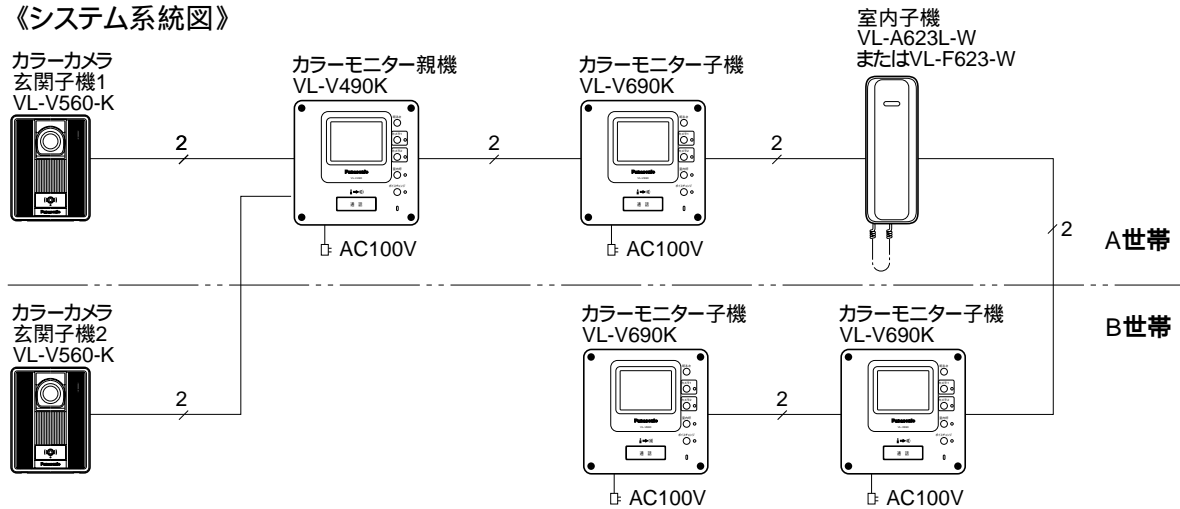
《システム系統図》

カラーカメラ
玄関子機1
VL-V560-K

カラーモニター親機
VL-V490K

カラーモニター子機
VL-V690K

室内子機
VL-A623L-W
またはVL-F623-W

2

2

2

AC100V

AC100V

2

A世帯

カラーカメラ
玄関子機2
VL-V560-K

カラーモニター子機
VL-V690K

カラーモニター子機
VL-V690K

B世帯

2

2

AC100V

AC100V